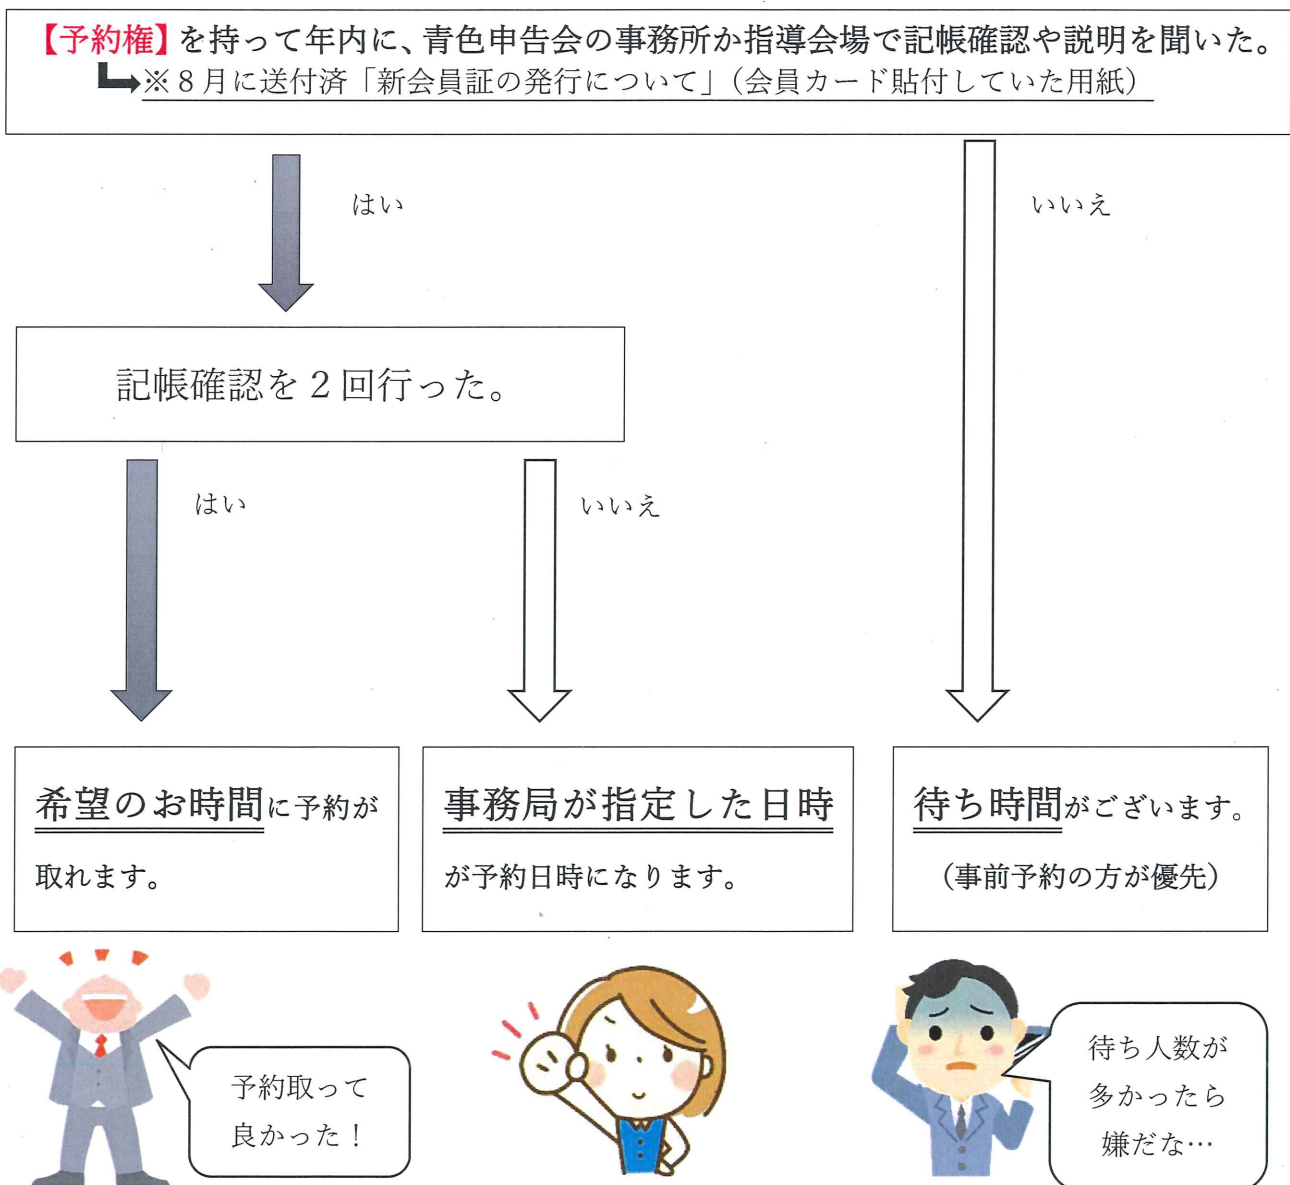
【予約権】を持って年内に、青色申告会の事務所か指導会場で記帳確認や説明を聞いた。
※8月に送付済「新会員証の発行について」（会員カード貼付していた用紙）

はい

いいえ

記帳確認を２回行った。

はい

いいえ

希望のお時間に予約が取れます。

事務局が指定した日時が予約日時になります。

待ち時間がございます。
（事前予約の方が優先）

予約取って良かった！

待ち人数が多かったら嫌だな…